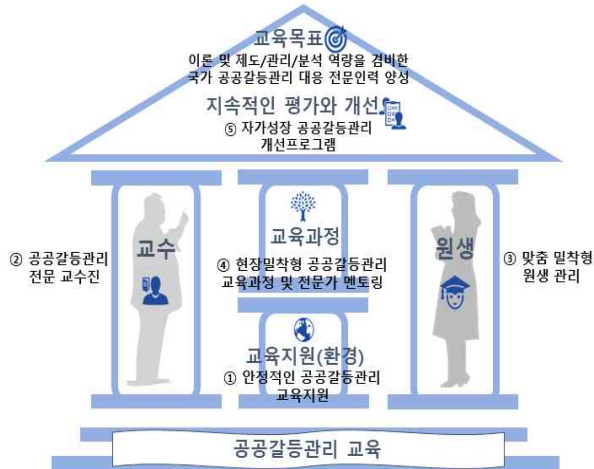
교육목표

이론 및 제도/관리/분석 역량을 겸비한 국가 공공갈등관리 대응 전문인력 양성

지속적인 평가와 개선

⑤ 자가성장 공공갈등관리 개선프로그램

② 공공갈등관리 전문 교수진

교수

교육과정

④ 현장밀착형 공공갈등관리 교육과정 및 전문가 멘토링

원생

③ 맞춤 밀착형 원생 관리

교육지원(환경)

① 안정적인 공공갈등관리 교육지원

공공갈등관리 교육